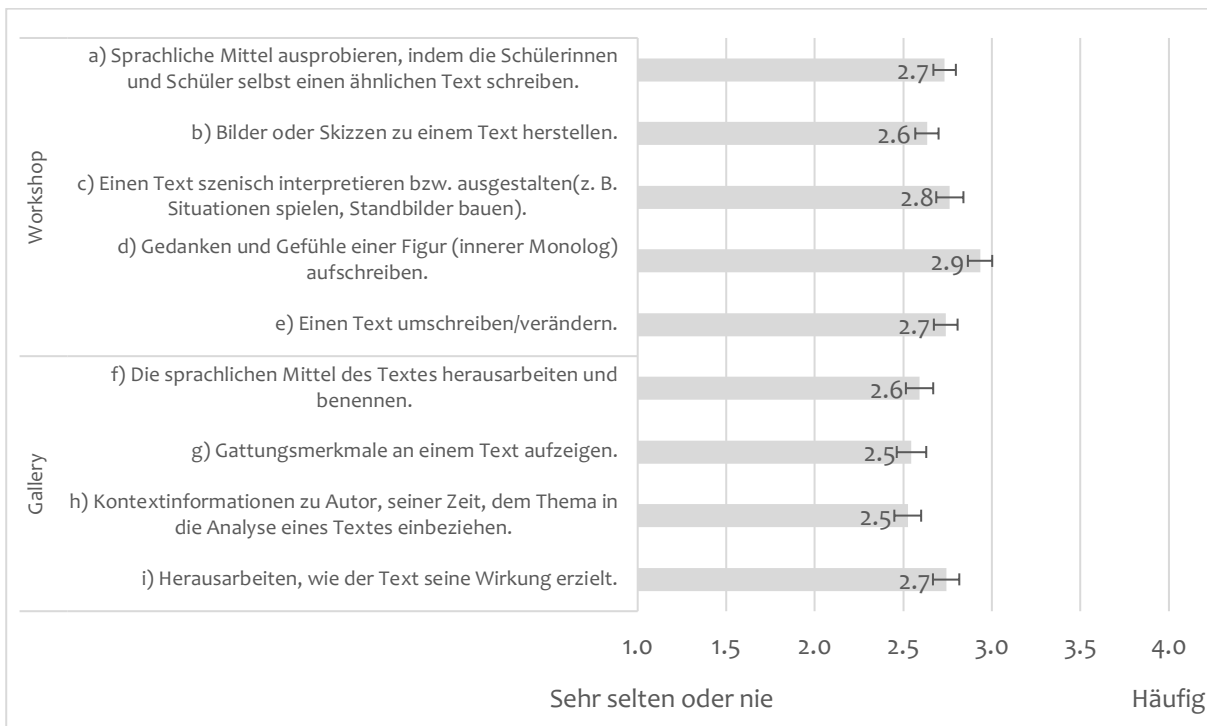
Workshop

a) Sprachliche Mittel ausprobieren, indem die Schülerinnen und Schüler selbst einen ähnlichen Text schreiben. 2.7

b) Bilder oder Skizzen zu einem Text herstellen. 2.6

c) Einen Text szenisch interpretieren bzw. ausgestalten(z. B. Situationen spielen, Standbilder bauen). 2.8

d) Gedanken und Gefühle einer Figur (innerer Monolog) aufschreiben. 2.9

e) Einen Text umschreiben/verändern. 2.7

Gallery

f) Die sprachlichen Mittel des Textes herausarbeiten und benennen. 2.6

g) Gattungsmerkmale an einem Text aufzeigen. 2.5

h) Kontextinformationen zu Autor, seiner Zeit, dem Thema in die Analyse eines Textes einbeziehen. 2.5

i) Herausarbeiten, wie der Text seine Wirkung erzielt. 2.7

1.0 1.5 2.0 2.5 3.0 3.5 4.0

Sehr selten oder nie

Häufig